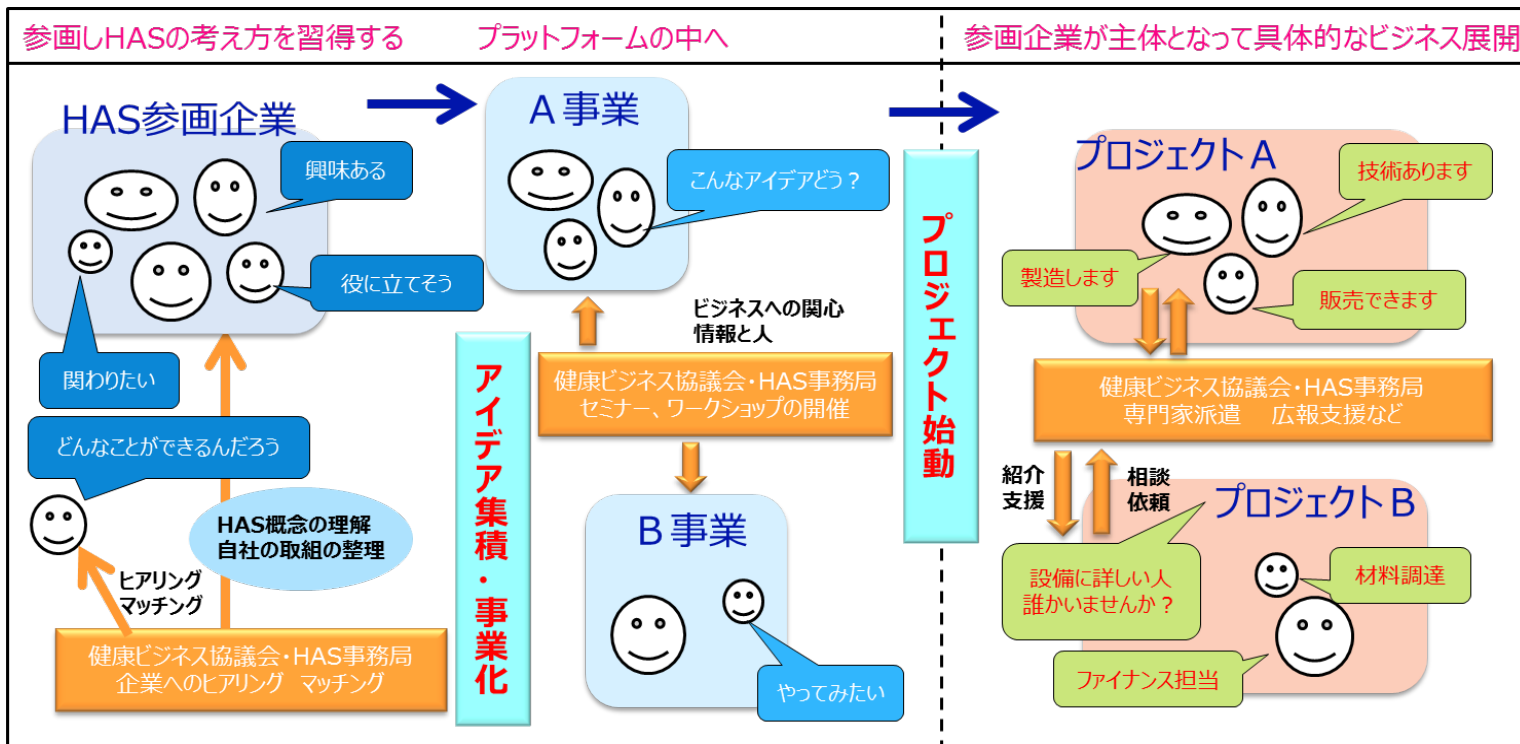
参画しHASの考え方を習得する　プラットフォームの中へ　参画企業が主体となって具体的なビジネス展開

HAS参画企業

興味ある

役に立てそう

関わりたい

どんなことができるんだろう

HAS概念の理解
自社の取組の整理

ヒアリング
マッチング

健康ビジネス協議会・HAS事務局
企業へのヒアリング　マッチング

アイデア集積・事業化

A事業

こんなアイデアどう？

ビジネスへの関心
情報と人

健康ビジネス協議会・HAS事務局
セミナー、ワークショップの開催

B事業

やってみたい

プロジェクト始動

プロジェクトA

技術あります

製造します

販売できます

健康ビジネス協議会・HAS事務局
専門家派遣　広報支援など

紹介
支援

相談
依頼

プロジェクトB

設備に詳しい人
誰かいませんか？

材料調達

ファイナンス担当